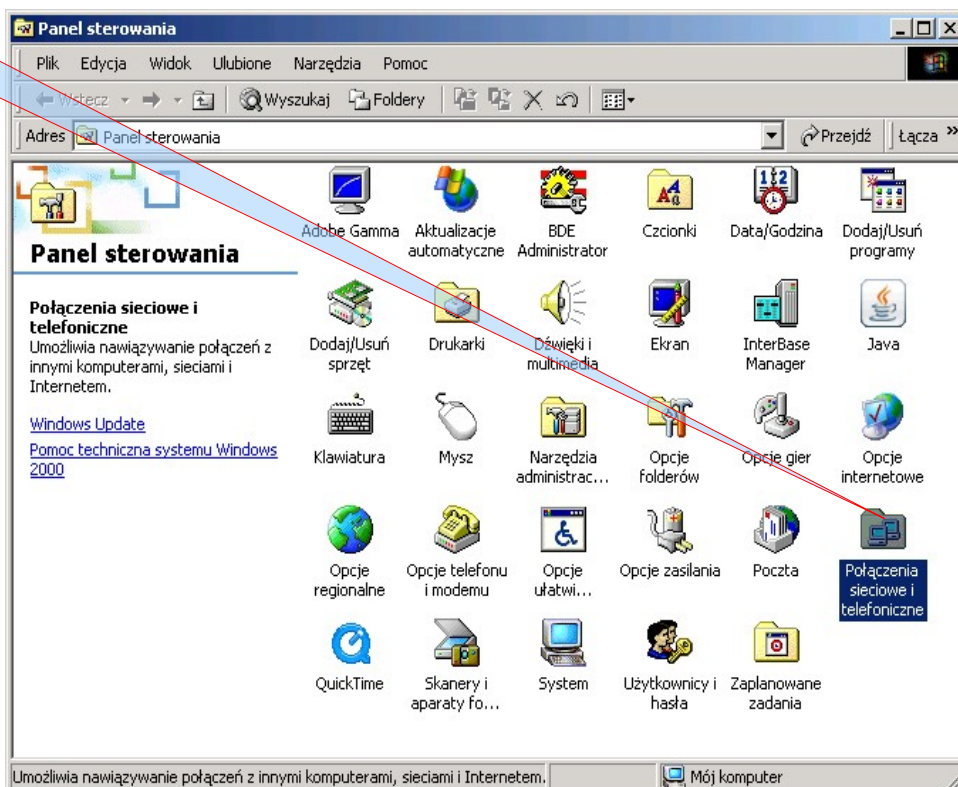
Panel sterowania

Plik Edycja Widok Ulubione Narzędzia Pomoc

Wstecz Wyszukaj Foldery

Adres Panel sterowania Przejdź Łącza »

Panel sterowania

Połączenia sieciowe i telefoniczne
Umożliwia nawiązywanie połączeń z innymi komputerami, sieciami i Internetem.

Windows Update

Pomoc techniczna systemu Windows 2000

Adobe Gamma
Aktualizacje automatyczne
BDE Administrator
Czcionki
Data/Godzina
Dodaj/Usuń programy
Dodaj/Usuń sprzęt
Drukarki
Dźwięki i multimedia
Ekran
InterBase Manager
Java
Klawiatura
Mysz
Narzędzia administrac...
Opcje folderów
Opcje gier
Opcje internetowe
Opcje regionalne
Opcje telefonu i modemu
Opcje ułatwi...
Opcje zasilania
Poczta
Połączenia sieciowe i telefoniczne
QuickTime
Skanery i aparaty fo...
System
Użytkownicy i hasła
Zaplanowane zadania

Umożliwia nawiązywanie połączeń z innymi komputerami, sieciami i Internetem.
Mój komputer